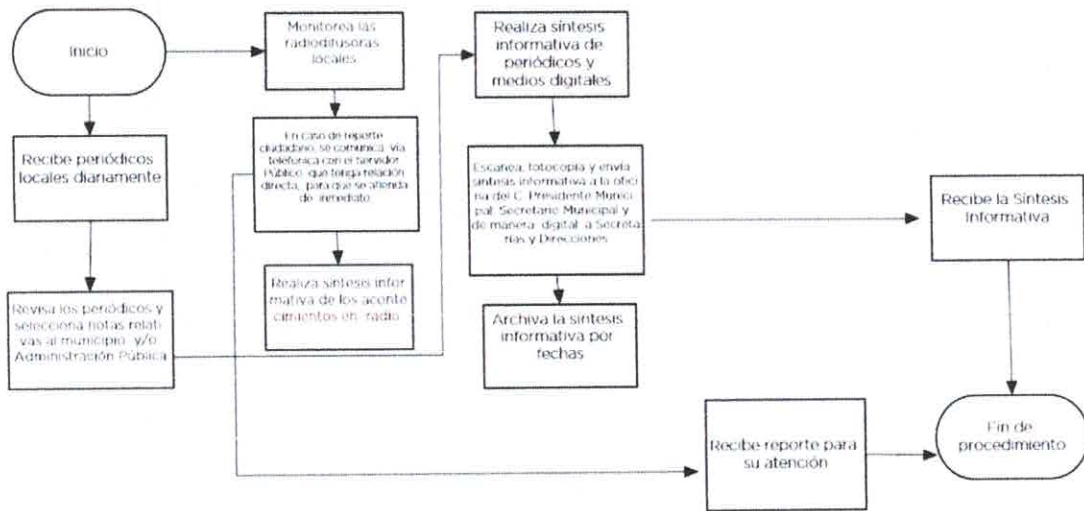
Inicio

Recibe periódicos locales diariamente

Revisa los periódicos y selecciona notas relativas al municipio y/o Administración Pública

Monitorea las radiodifusoras locales

En caso de reporte ciudadano, se comunica vía telefónica con el Servidor Público que tenga relación directa, para que se atienda de inmediato

Realiza síntesis informativa de los acontecimientos en radio

Realiza síntesis informativa de periódicos y medios digitales

Escanea, fotocopia y envía síntesis informativa a la oficina del C. Presidente Municipal, Secretario Municipal y de manera digital a Secretarías y Direcciones

Archiva la síntesis informativa por fechas

Recibe la Síntesis Informativa

Recibe reporte para su atención

Fin de procedimiento